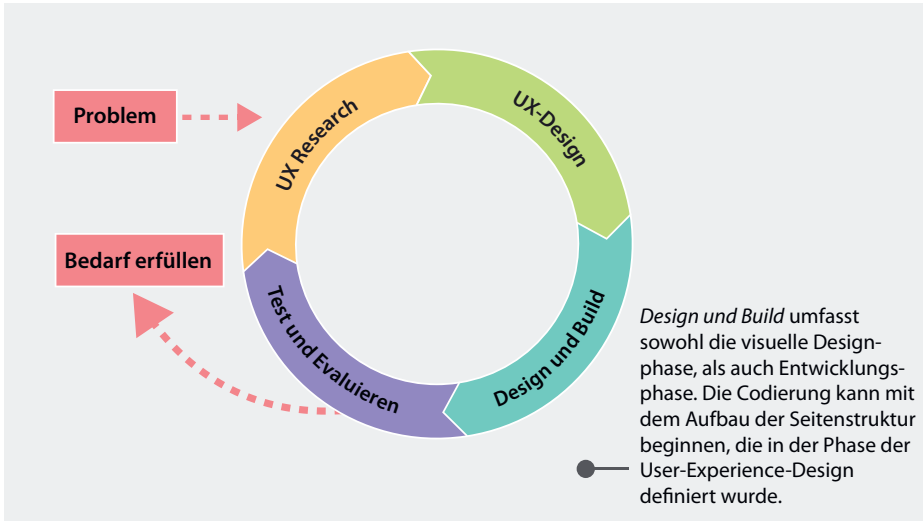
Problem

UX Research

UX-Design

Design und Build

Test und Evaluieren

Bedarf erfüllen

*Design und Build* umfasst sowohl die visuelle Designphase, als auch Entwicklungsphase. Die Codierung kann mit dem Aufbau der Seitenstruktur beginnen, die in der Phase der User-Experience-Design definiert wurde.